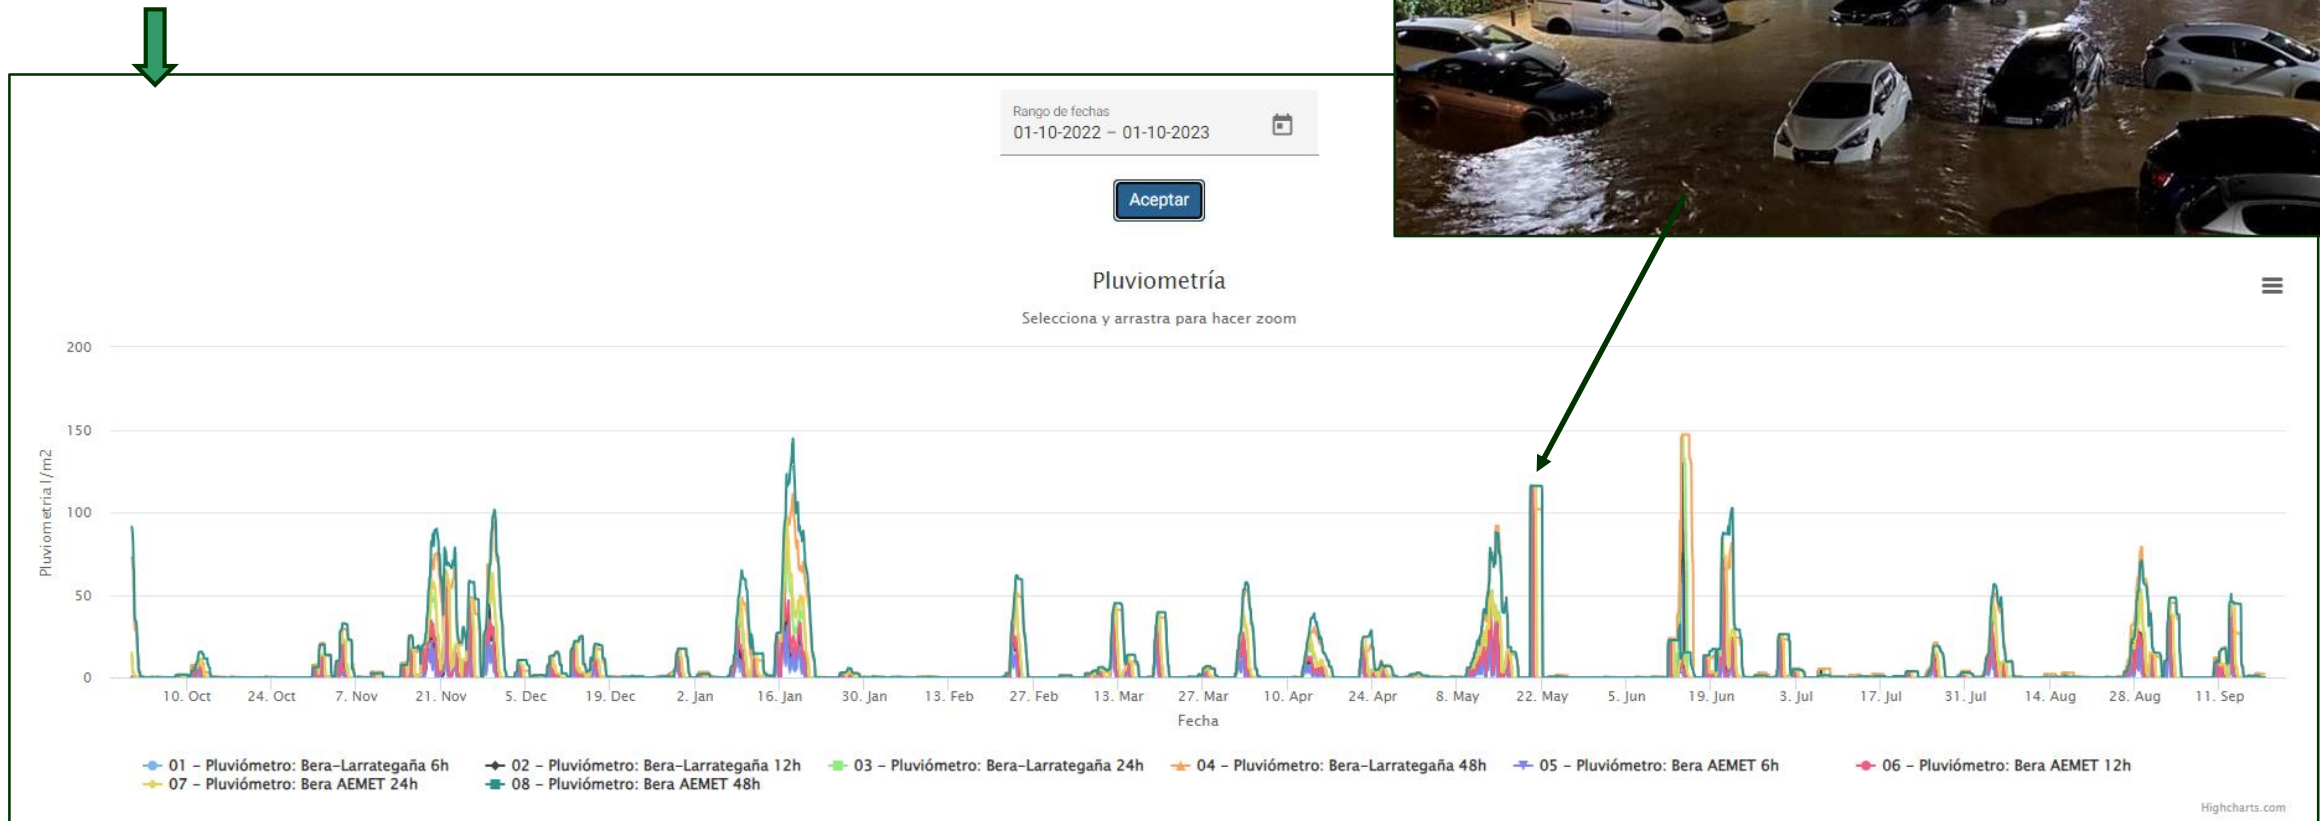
Rango de fechas
01-10-2022 – 01-10-2023

Aceptar

Pluviometría

Selecciona y arrastra para hacer zoom

Pluviometria l/m2

200
150
100
50
0

10. Oct 24. Oct 7. Nov 21. Nov 5. Dec 19. Dec 2. Jan 16. Jan 30. Jan 13. Feb 27. Feb 13. Mar 27. Mar 10. Apr 24. Apr 8. May 22. May 5. Jun 19. Jun 3. Jul 17. Jul 31. Jul 14. Aug 28. Aug 11. Sep

Fecha

01 – Pluviómetro: Bera-Larrategaña 6h
02 – Pluviómetro: Bera-Larrategaña 12h
03 – Pluviómetro: Bera-Larrategaña 24h
04 – Pluviómetro: Bera-Larrategaña 48h
05 – Pluviómetro: Bera AEMET 6h
06 – Pluviómetro: Bera AEMET 12h
07 – Pluviómetro: Bera AEMET 24h
08 – Pluviómetro: Bera AEMET 48h

Highcharts.com